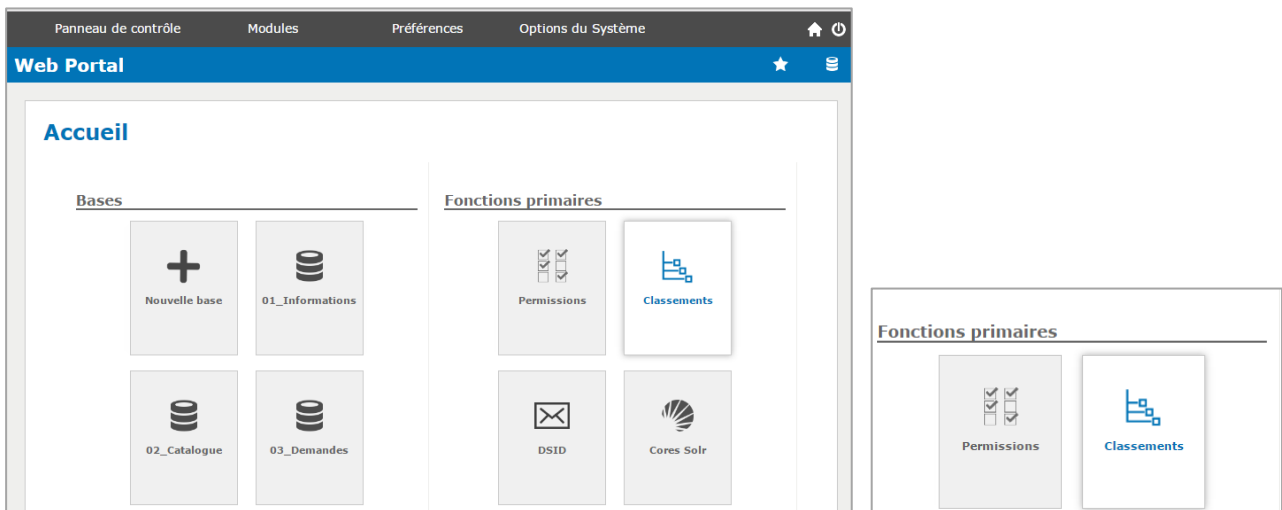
Panneau de contrôle
Modules
Préférences
Options du Système

Web Portal

Accueil

Bases

Nouvelle base
01_Informations
02_Catalogue
03_Demandes

Fonctions primaires

Permissions
Classements
DSID
Cores Solr

Fonctions primaires

Permissions
Classements